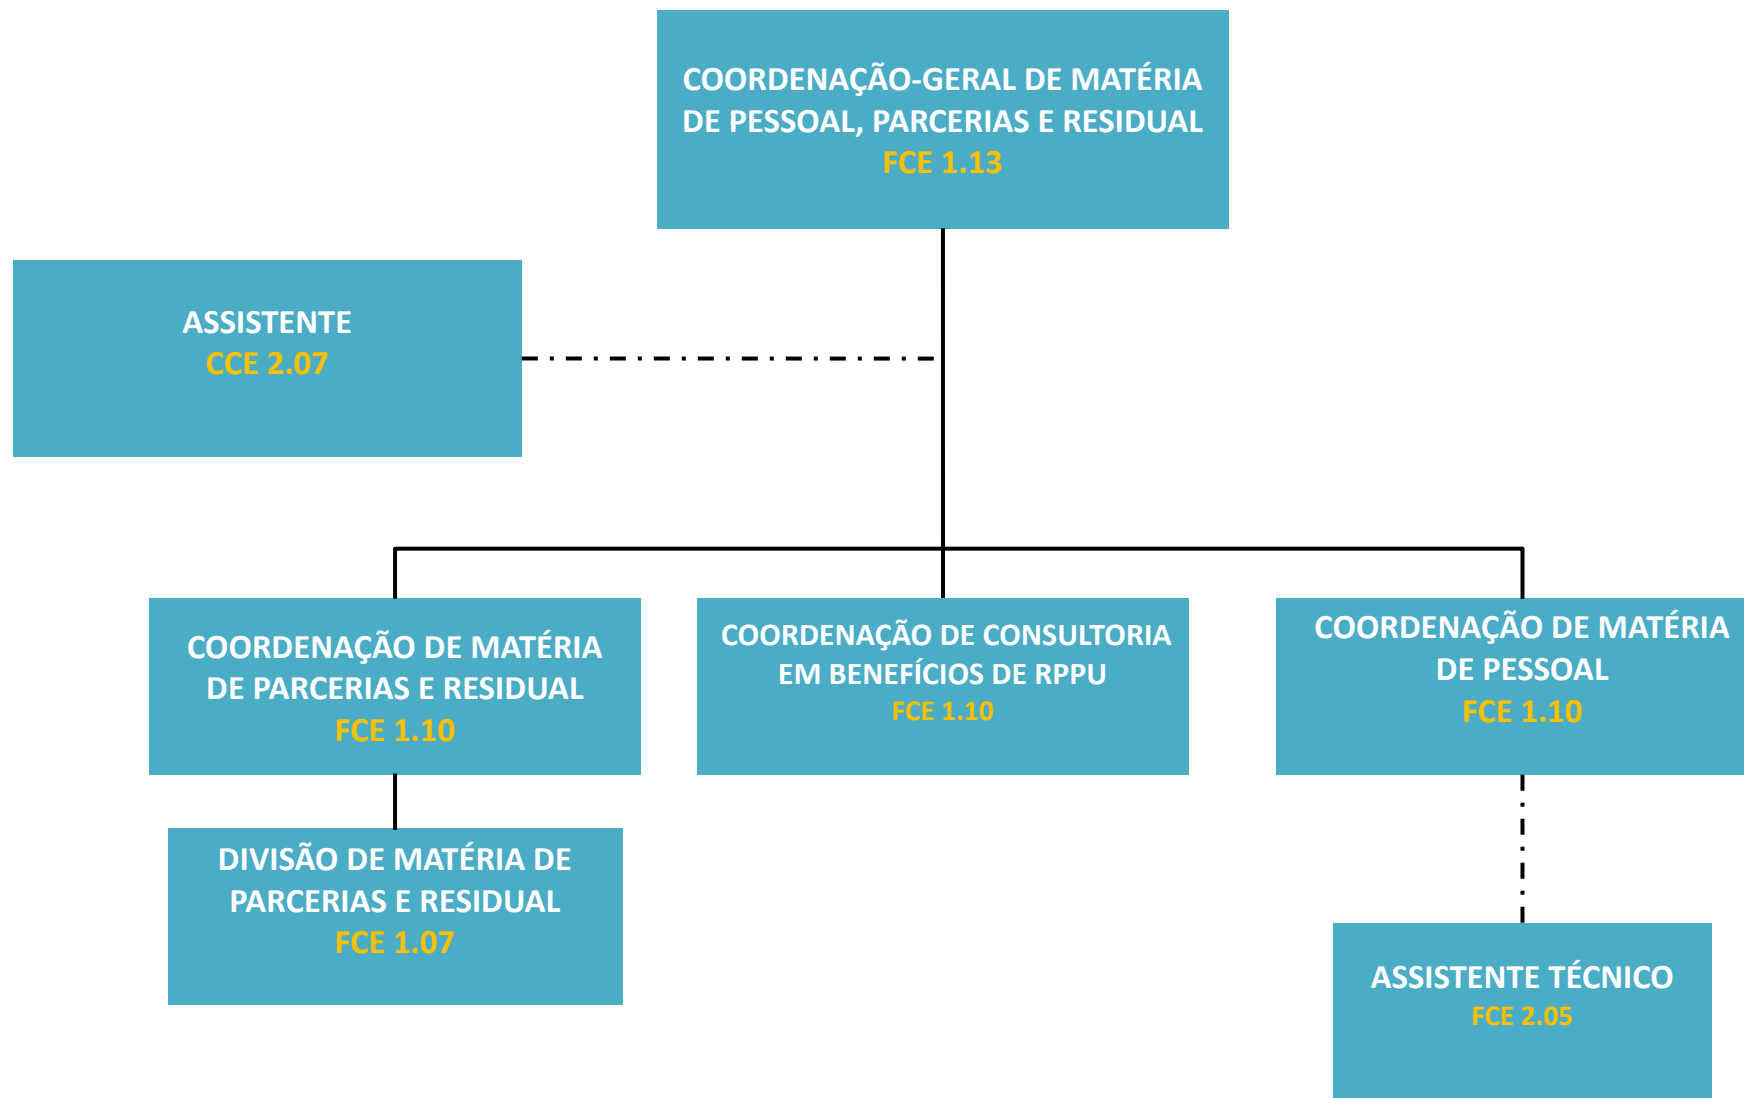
COORDENAÇÃO-GERAL DE MATÉRIA DE PESSOAL, PARCERIAS E RESIDUAL
FCE 1.13

ASSISTENTE
CCE 2.07

COORDENAÇÃO DE MATÉRIA DE PARCERIAS E RESIDUAL
FCE 1.10

COORDENAÇÃO DE CONSULTORIA EM BENEFÍCIOS DE RPPU
FCE 1.10

COORDENAÇÃO DE MATÉRIA DE PESSOAL
FCE 1.10

DIVISÃO DE MATÉRIA DE PARCERIAS E RESIDUAL
FCE 1.07

ASSISTENTE TÉCNICO
FCE 2.05